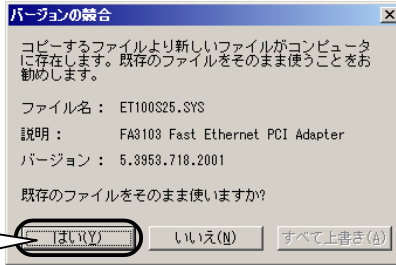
バージョンの競合

コピーするファイルより新しいファイルがコンピュータに存在します。既存のファイルをそのまま使うことをお勧めします。

ファイル名： ET100S25.SYS

説明： FA3103 Fast Ethernet PCI Adapter

バージョン： 5.3953.718.2001

既存のファイルをそのまま使いますか?

はい(Y)　いいえ(N)　すべて上書き(A)